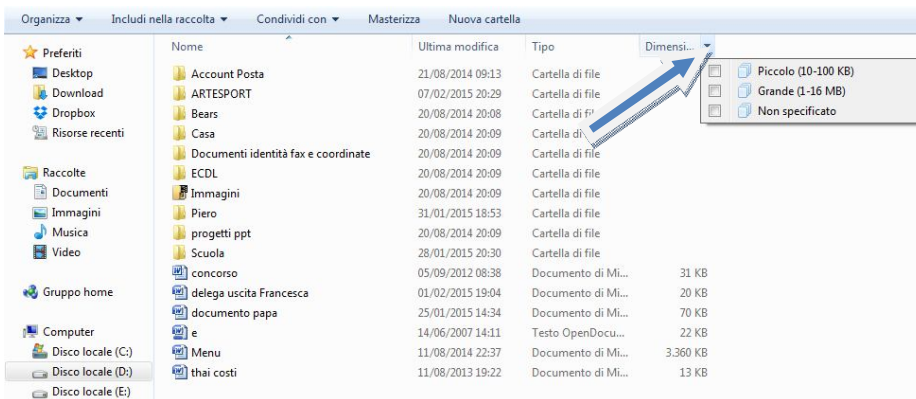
Organizza ▾ Includi nella raccolta ▾ Condividi con ▾ Masterizza Nuova cartella

Preferiti
Desktop
Download
Dropbox
Risorse recenti

Raccolte
Documenti
Immagini
Musica
Video

Gruppo home

Computer
Disco locale (C:)
Disco locale (D:)
Disco locale (E:)

| Nome | Ultima modifica | Tipo | Dimensi... |
|---|---|---|---|
| Account Posta | 21/08/2014 09:13 | Cartella di file | |
| ARTESPORT | 07/02/2015 20:29 | Cartella di file | |
| Bears | 20/08/2014 20:08 | Cartella di fi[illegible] | |
| Casa | 20/08/2014 20:09 | Cartella di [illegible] | |
| Documenti identità fax e coordinate | 20/08/2014 20:09 | Cartella di file | |
| ECDL | 20/08/2014 20:09 | Cartella di file | |
| Immagini | 20/08/2014 20:09 | Cartella di file | |
| Piero | 31/01/2015 18:53 | Cartella di file | |
| progetti ppt | 20/08/2014 20:09 | Cartella di file | |
| Scuola | 28/01/2015 20:30 | Cartella di file | |
| concorso | 05/09/2012 08:38 | Documento di Mi... | 31 KB |
| delega uscita Francesca | 01/02/2015 19:04 | Documento di Mi... | 20 KB |
| documento papa | 25/01/2015 14:34 | Documento di Mi... | 70 KB |
| e | 14/06/2007 14:11 | Testo OpenDocu... | 22 KB |
| Menu | 11/08/2014 22:37 | Documento di Mi... | 3.360 KB |
| thai costi | 11/08/2013 19:22 | Documento di Mi... | 13 KB |

Piccolo (10-100 KB)
Grande (1-16 MB)
Non specificato